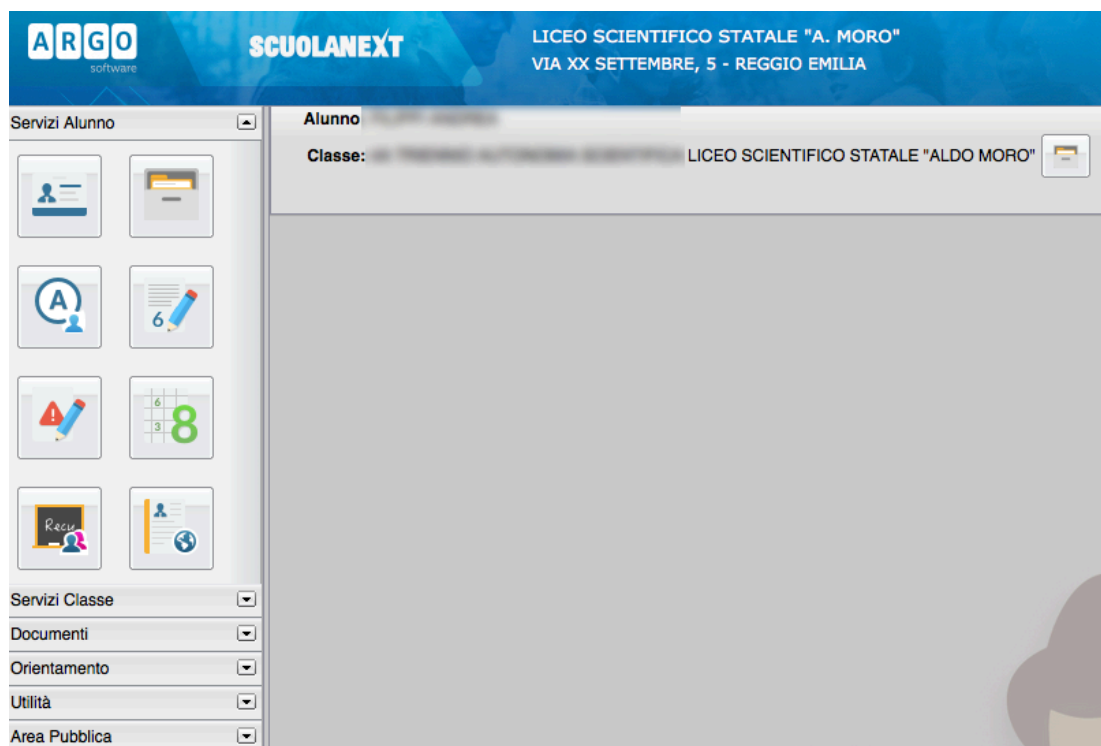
ARGO software

SCUOLANEXT

LICEO SCIENTIFICO STATALE "A. MORO"
VIA XX SETTEMBRE, 5 - REGGIO EMILIA

Servizi Alunno

Alunno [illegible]

Classe: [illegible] LICEO SCIENTIFICO STATALE "ALDO MORO"

A

6

6
3
8

Recu

Servizi Classe

Documenti

Orientamento

Utilità

Area Pubblica